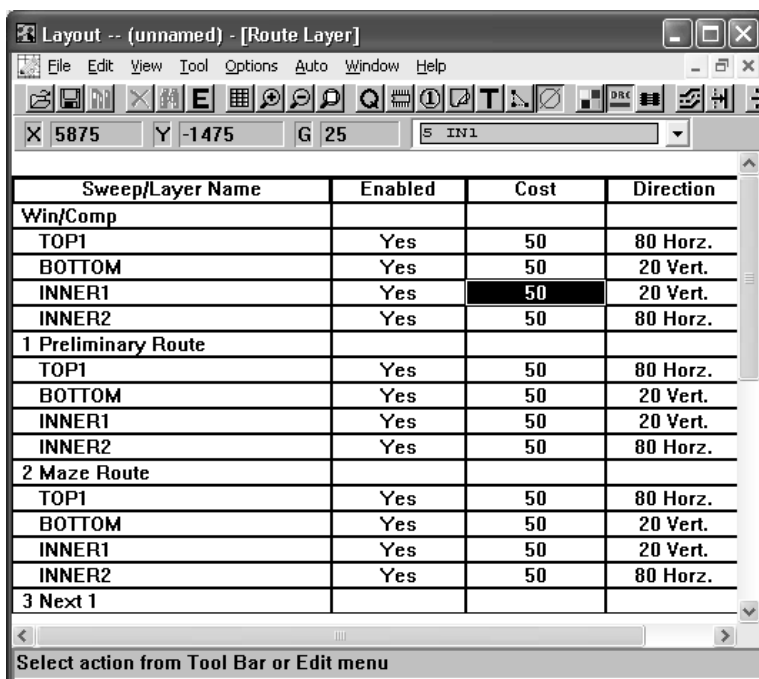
Layout -- (unnamed) - [Route Layer]

File Edit View Tool Options Auto Window Help

X 5875 Y -1475 G 25 5 IN1

| Sweep/Layer Name | Enabled | Cost | Direction |
|---|---|---|---|
| Win/Comp | | | |
| TOP1 | Yes | 50 | 80 Horz. |
| BOTTOM | Yes | 50 | 20 Vert. |
| INNER1 | Yes | 50 | 20 Vert. |
| INNER2 | Yes | 50 | 80 Horz. |
| 1 Preliminary Route | | | |
| TOP1 | Yes | 50 | 80 Horz. |
| BOTTOM | Yes | 50 | 20 Vert. |
| INNER1 | Yes | 50 | 20 Vert. |
| INNER2 | Yes | 50 | 80 Horz. |
| 2 Maze Route | | | |
| TOP1 | Yes | 50 | 80 Horz. |
| BOTTOM | Yes | 50 | 20 Vert. |
| INNER1 | Yes | 50 | 20 Vert. |
| INNER2 | Yes | 50 | 80 Horz. |
| 3 Next 1 | | | |

Select action from Tool Bar or Edit menu